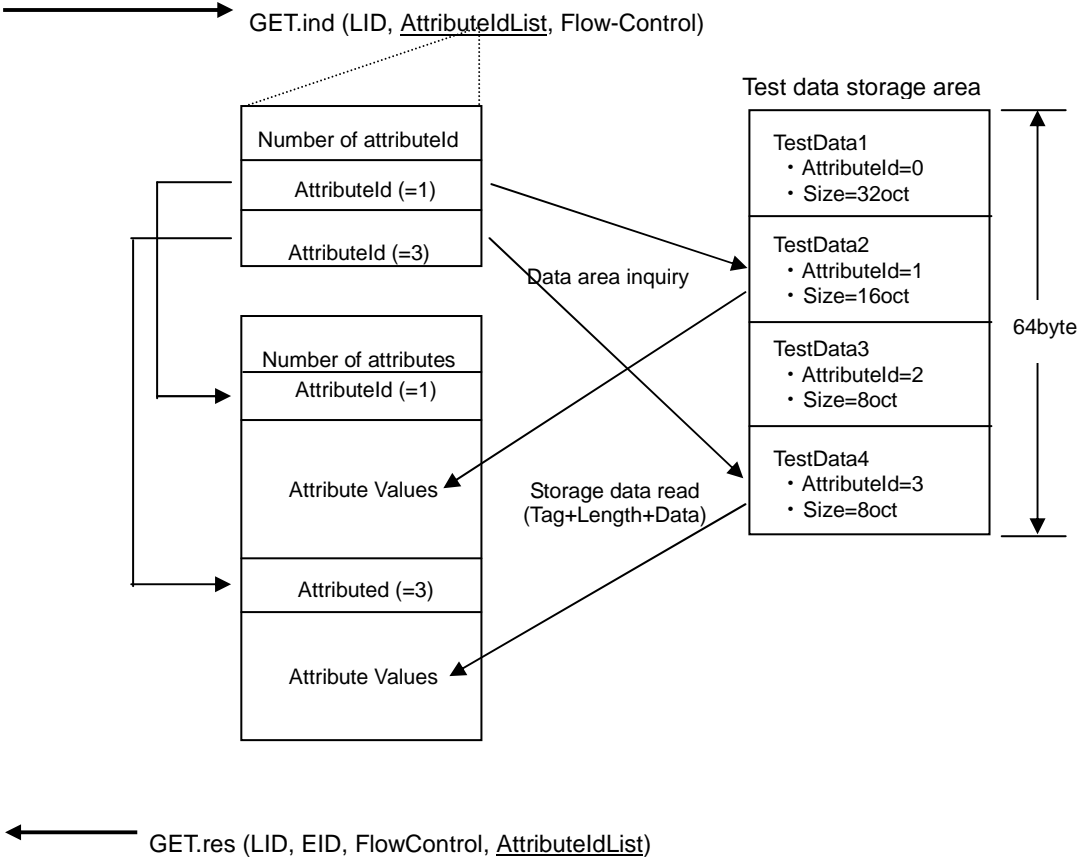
GET.ind (LID, AttributeIdList, Flow-Control)

Number of attributeId
AttributeId (=1)
AttributeId (=3)

Test data storage area

TestData1
・AttributeId=0
・Size=32oct

TestData2
・AttributeId=1
・Size=16oct

TestData3
・AttributeId=2
・Size=8oct

TestData4
・AttributeId=3
・Size=8oct

64byte

Data area inquiry

Number of attributes
AttributeId (=1)
Attribute Values
Attributed (=3)
Attribute Values

Storage data read
(Tag+Length+Data)

GET.res (LID, EID, FlowControl, AttributeIdList)